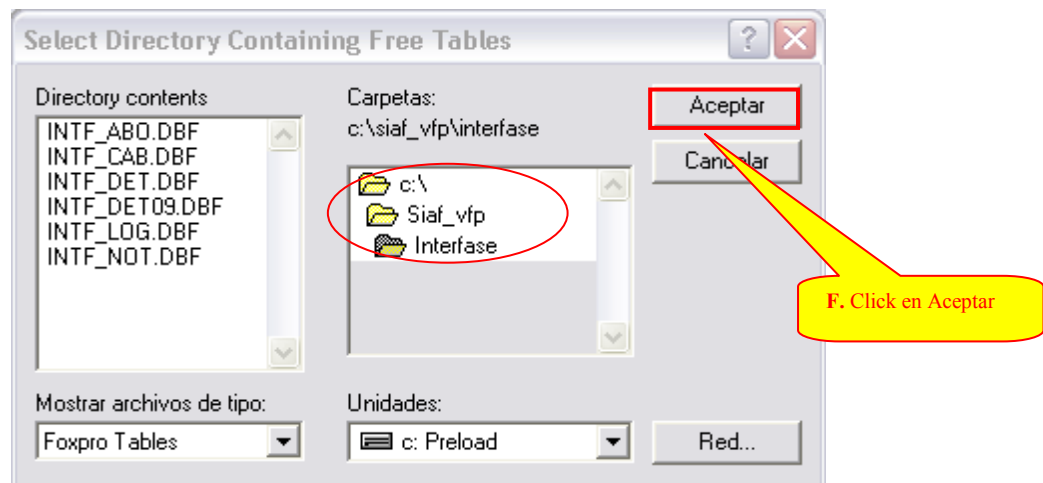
Select Directory Containing Free Tables

Directory contents
INTF_ABO.DBF
INTF_CAB.DBF
INTF_DET.DBF
INTF_DET09.DBF
INTF_LOG.DBF
INTF_NOT.DBF

Carpetas:
c:\siaf_vfp\interfase

c:\
Siaf_vfp
Interfase

Aceptar

Cancelar

F. Click en Aceptar

Mostrar archivos de tipo:
Foxpro Tables

Unidades:
c: Preload

Red...